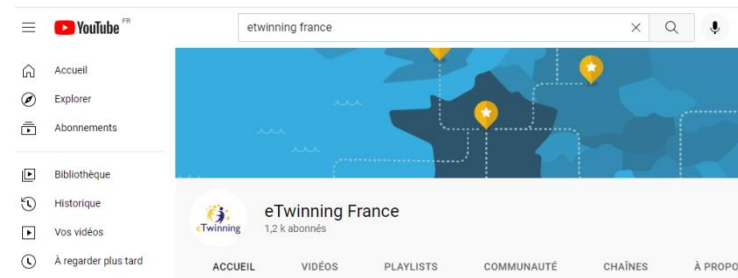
YouTube FR

etwinning france

Accueil
Explorer
Abonnements

Bibliothèque
Historique
Vos vidéos
À regarder plus tard

eTwinning

eTwinning France
1,2 k abonnés

ACCUEIL VIDÉOS PLAYLISTS COMMUNAUTÉ CHAÎNES À PROPO